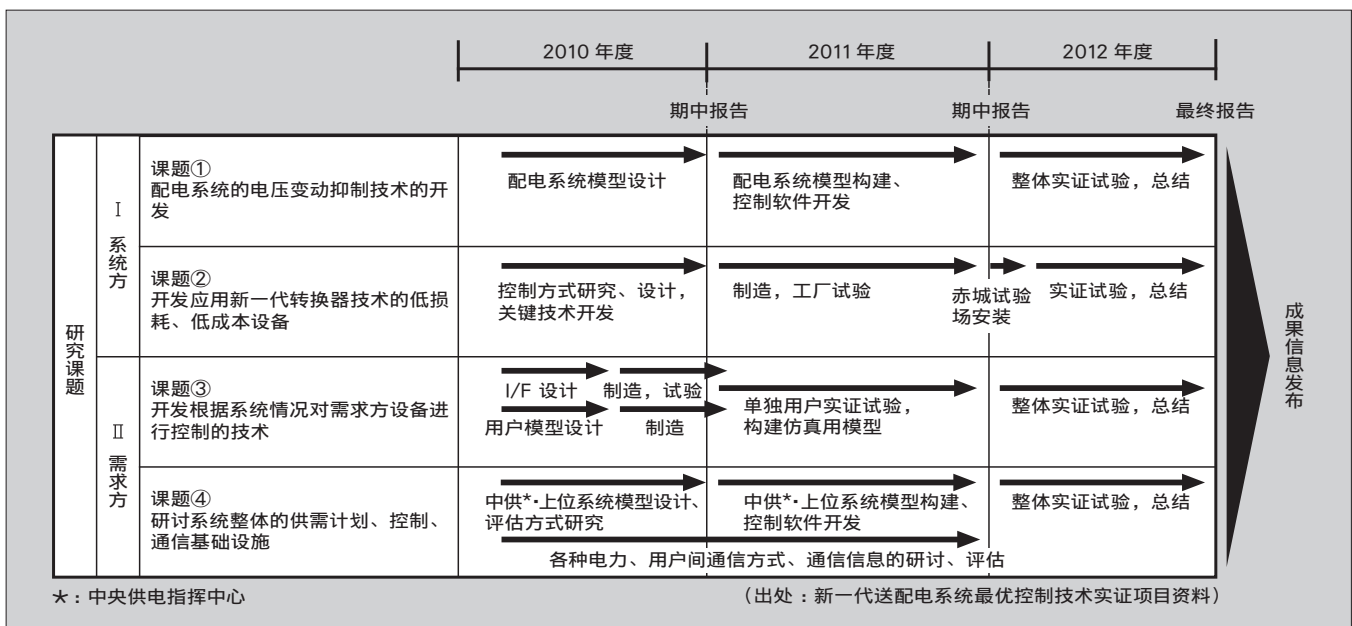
| | | | 2010 年度 | 2011 年度 | 2012 年度 | |
|---|---|---|---|---|---|---|
| | | | 期中报告 | 期中报告 | 最终报告 | |
| 研究课题 | Ⅰ 系统方 | 课题① 配电系统的电压变动抑制技术的开发 | 配电系统模型设计 | 配电系统模型构建、控制软件开发 | 整体实证试验，总结 | 成果信息发布 |
| | | 课题② 开发应用新一代转换器技术的低损耗、低成本设备 | 控制方式研究、设计，关键技术开发 | 制造，工厂试验 / 赤城试验场安装 | 实证试验，总结 | |
| | Ⅱ 需求方 | 课题③ 开发根据系统情况对需求方设备进行控制的技术 | I/F 设计　制造，试验　用户模型设计　制造 | 单独用户实证试验，构建仿真用模型 | 整体实证试验，总结 | |
| | | 课题④ 研讨系统整体的供需计划、控制、通信基础设施 | 中供*・上位系统模型设计、评估方式研究 | 中供*・上位系统模型构建、控制软件开发 | 整体实证试验，总结 | |
| | | | 各种电力、用户间通信方式、通信信息的研讨、评估 | | | |

*：中央供电指挥中心

（出处：新一代送配电系统最优控制技术实证项目资料）